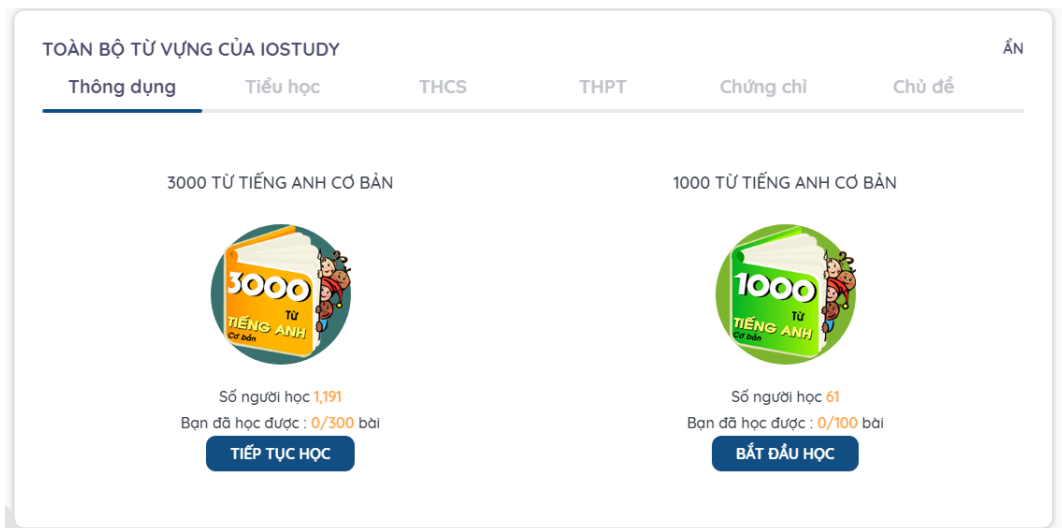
TOÀN BỘ TỪ VỰNG CỦA IOSTUDY

ẨN

Thông dụng

Tiểu học

THCS

THPT

Chứng chỉ

Chủ đề

3000 TỪ TIẾNG ANH CƠ BẢN

3000 Từ TIẾNG ANH Cơ bản

Số người học 1,191

Bạn đã học được : 0/300 bài

TIẾP TỤC HỌC

1000 TỪ TIẾNG ANH CƠ BẢN

1000 Từ TIẾNG ANH Cơ bản

Số người học 61

Bạn đã học được : 0/100 bài

BẮT ĐẦU HỌC